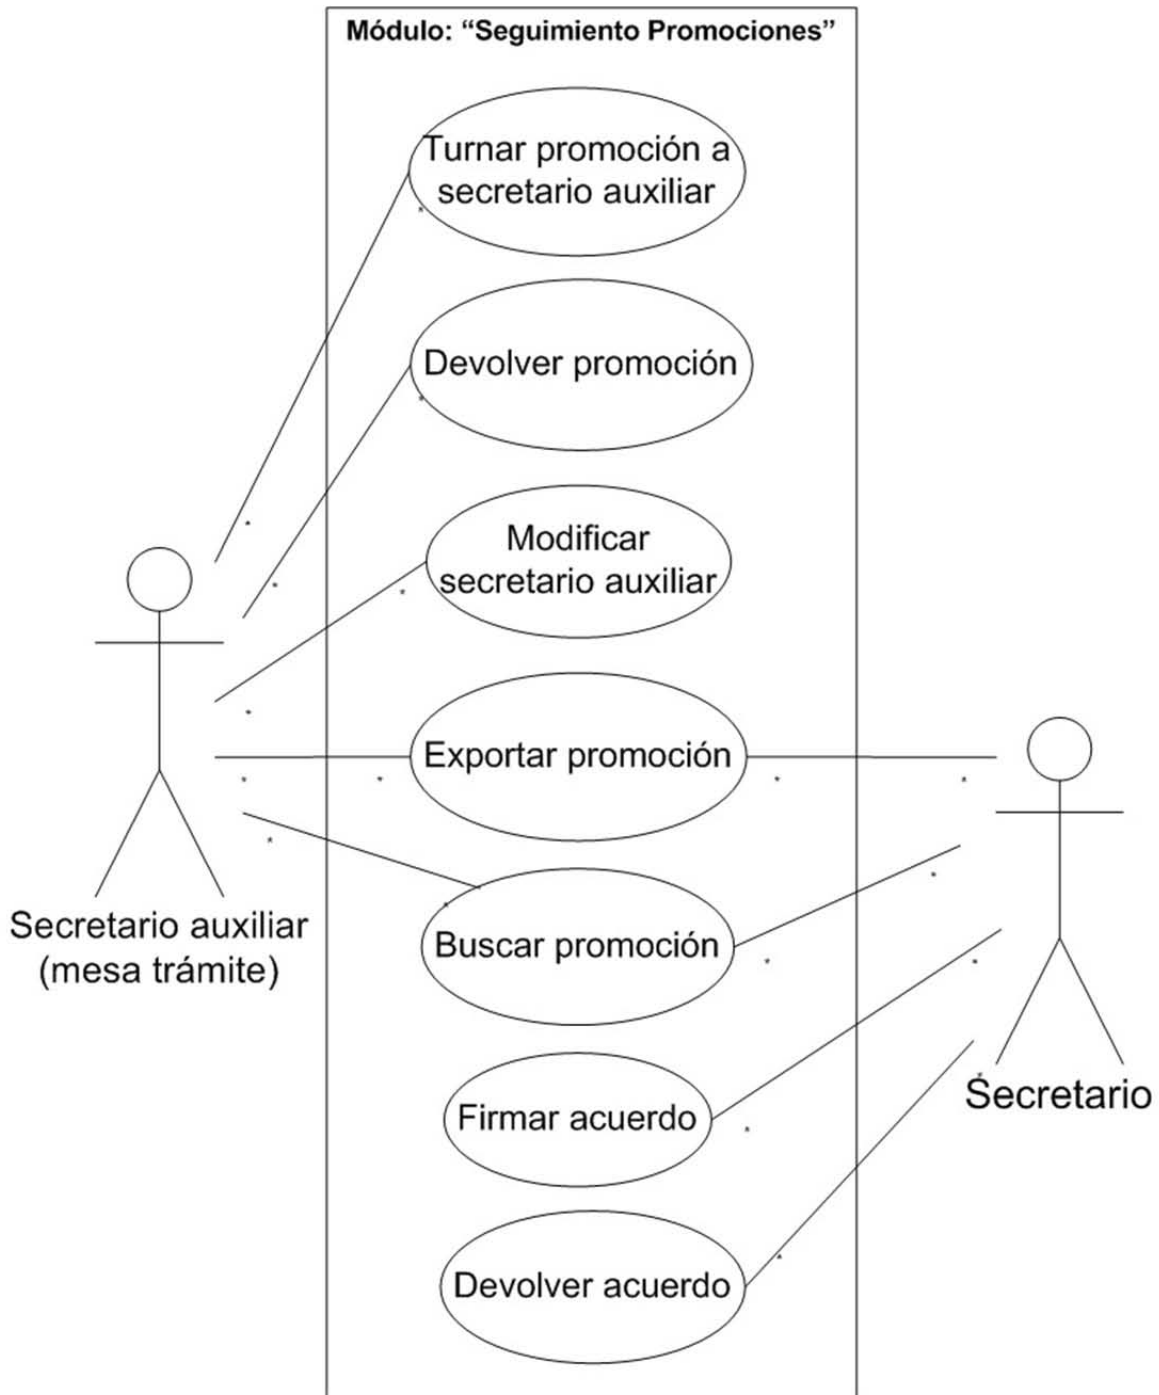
Módulo: “Seguimiento Promociones”

Turnar promoción a secretario auxiliar

Devolver promoción

Modificar secretario auxiliar

Exportar promoción

Buscar promoción

Firmar acuerdo

Devolver acuerdo

Secretario auxiliar (mesa trámite)

Secretario